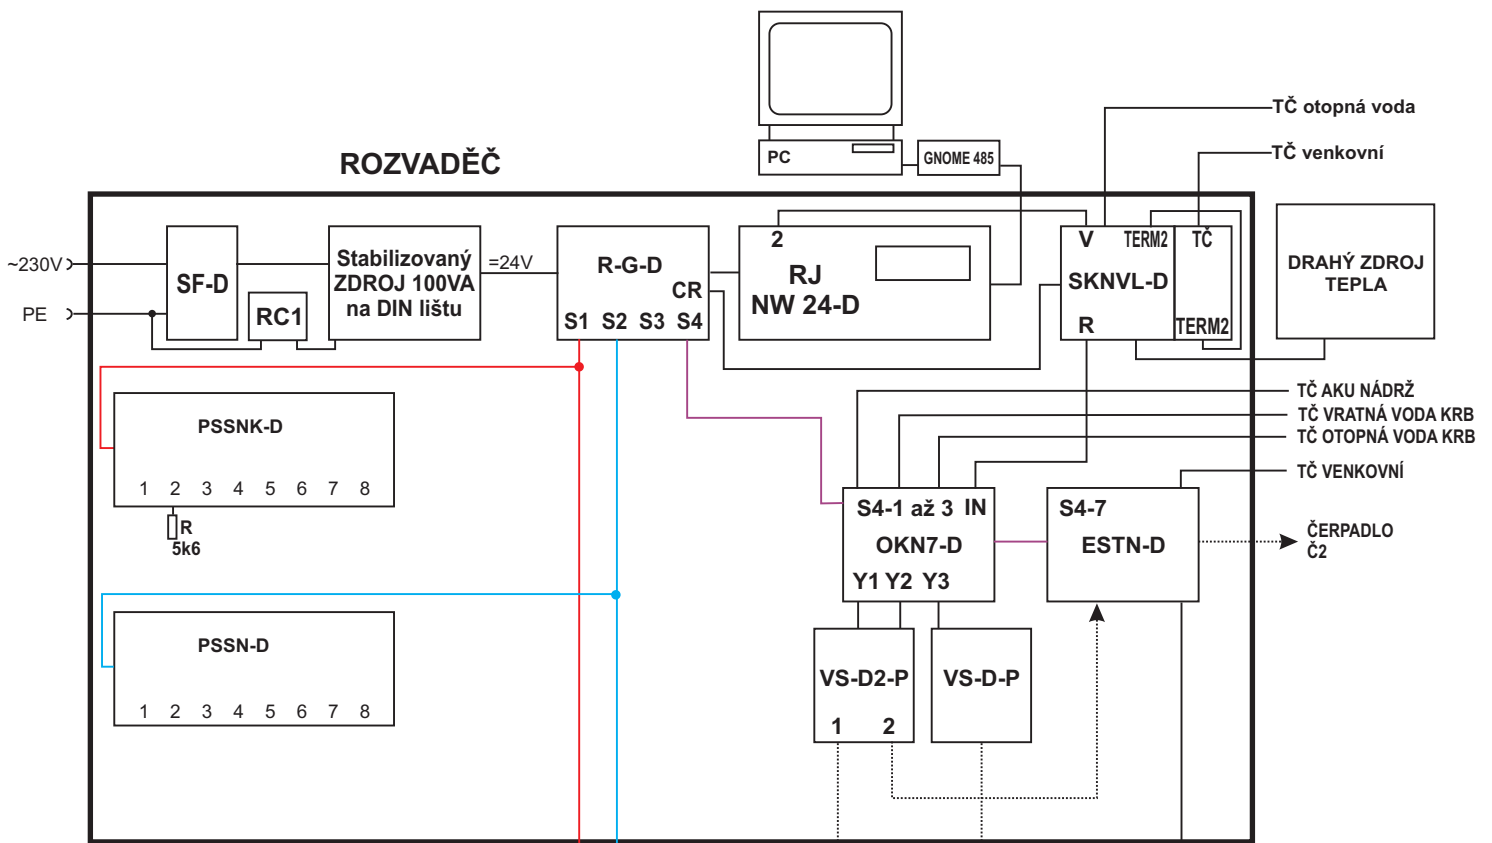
PC

GNOME 485

TČ otopná voda

TČ venkovní

ROZVADĚČ

~230V

PE

SF-D

RC1

Stabilizovaný ZDROJ 100VA na DIN lištu

=24V

R-G-D

CR

S1 S2 S3 S4

2

RJ NW 24-D

V TERM2 TČ

SKNVL-D

R TERM2

DRAHÝ ZDROJ TEPLA

TČ AKU NÁDRŽ

TČ VRATNÁ VODA KRB

TČ OTOPNÁ VODA KRB

TČ VENKOVNÍ

PSSNK-D

1 2 3 4 5 6 7 8

R 5k6

S4-1 až 3 IN

OKN7-D

Y1 Y2 Y3

S4-7

ESTN-D

ČERPADLO Č2

PSSN-D

1 2 3 4 5 6 7 8

VS-D2-P

1 2

VS-D-P